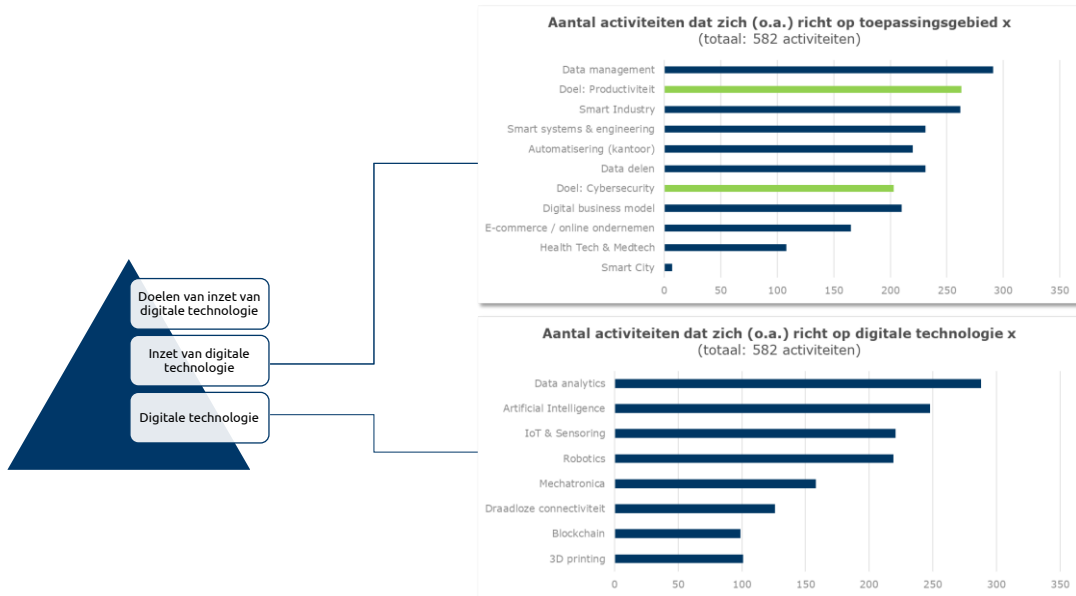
Doelen van inzet van digitale technologie

Inzet van digitale technologie

Digitale technologie

Aantal activiteiten dat zich (o.a.) richt op toepassingsgebied x
(totaal: 582 activiteiten)

Data management
Doel: Productiviteit
Smart Industry
Smart systems & engineering
Automatisering (kantoor)
Data delen
Doel: Cybersecurity
Digital business model
E-commerce / online ondernemen
Health Tech & Medtech
Smart City

0 50 100 150 200 250 300 350

Aantal activiteiten dat zich (o.a.) richt op digitale technologie x
(totaal: 582 activiteiten)

Data analytics
Artificial Intelligence
IoT & Sensoring
Robotics
Mechatronica
Draadloze connectiviteit
Blockchain
3D printing

0 50 100 150 200 250 300 350